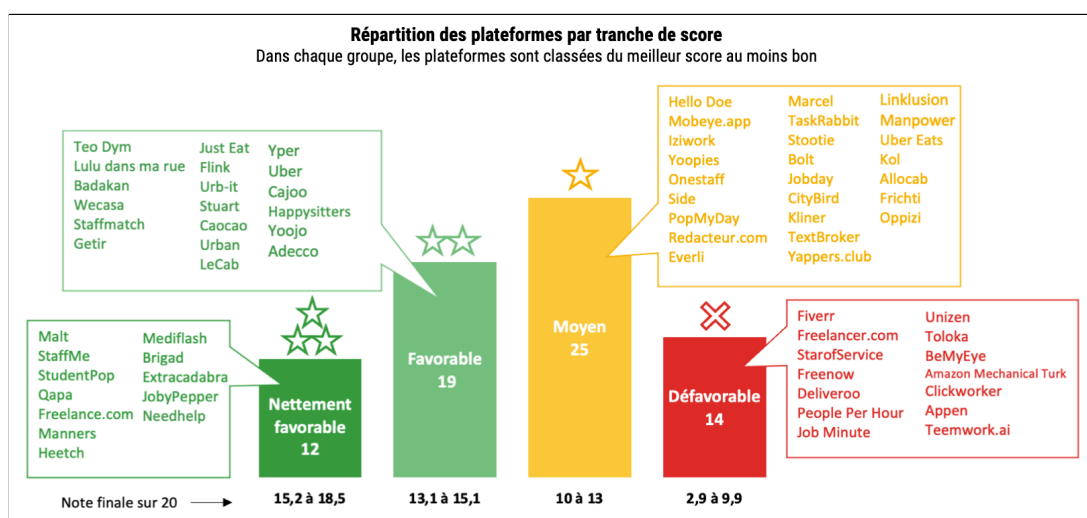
Répartition des plateformes par tranche de score
Dans chaque groupe, les plateformes sont classées du meilleur score au moins bon

Malt
StaffMe
StudentPop
Qapa
Freelance.com
Manners
Heetch

Mediflash
Brigad
Extracadabra
JobyPepper
Needhelp

Nettement favorable
12

Teo Dym
Lulu dans ma rue
Badakan
Wecasa
Staffmatch
Getir

Just Eat
Flink
Urb-it
Stuart
Caocao
Urban
LeCab

Yper
Uber
Cajoo
Happysitters
Yoojo
Adecco

Favorable
19

Hello Doe
Mobeye.app
Iziwork
Yoopies
Onestaff
Side
PopMyDay
Redacteur.com
Everli

Marcel
TaskRabbit
Stootie
Bolt
Jobday
CityBird
Kliner
TextBroker
Yappers.club

Linklusion
Manpower
Uber Eats
Kol
Allocab
Frichti
Oppizi

Moyen
25

Fiverr
Freelancer.com
StarofService
Freenow
Deliveroo
People Per Hour
Job Minute

Unizen
Toloka
BeMyEye
Amazon Mechanical Turk
Clickworker
Appen
Teemwork.ai

Défavorable
14

Note finale sur 20
15,2 à 18,5
13,1 à 15,1
10 à 13
2,9 à 9,9